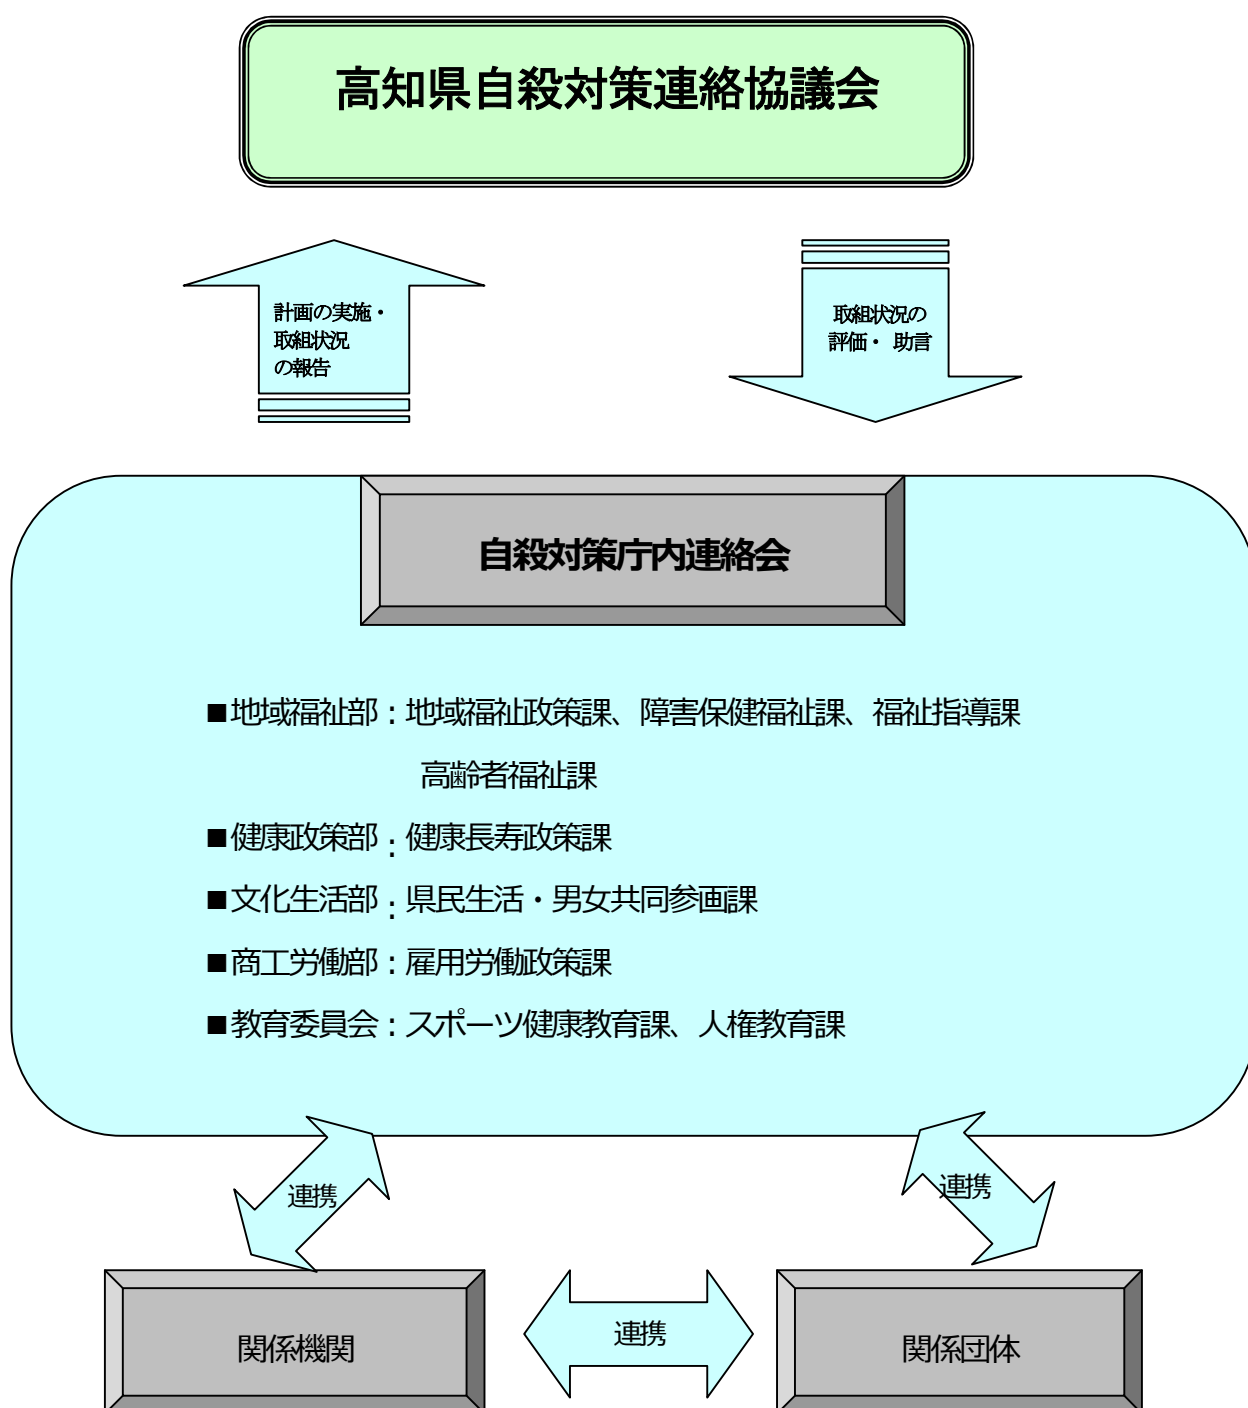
高知県自殺対策連絡協議会

計画の実施・取組状況の報告

取組状況の評価・助言

自殺対策庁内連絡会

■地域福祉部：地域福祉政策課、障害保健福祉課、福祉指導課
高齢者福祉課

■健康政策部：健康長寿政策課

■文化生活部：県民生活・男女共同参画課

■商工労働部：雇用労働政策課

■教育委員会：スポーツ健康教育課、人権教育課

連携

連携

関係機関

連携

関係団体